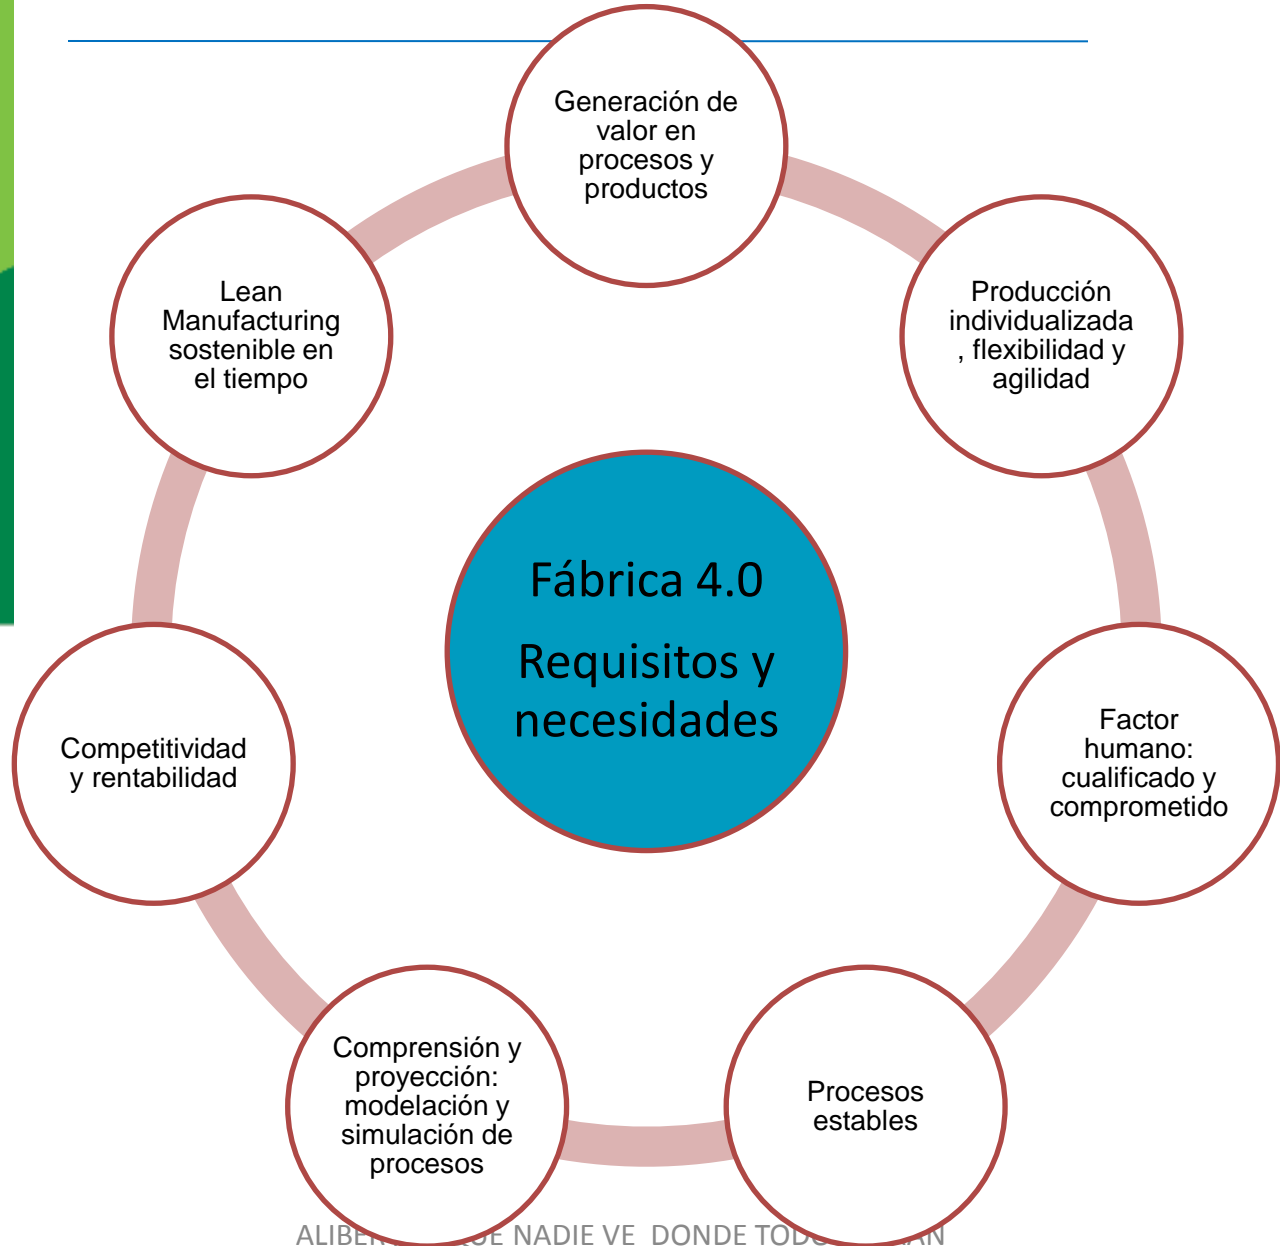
Generación de valor en procesos y productos

Producción individualizada , flexibilidad y agilidad

Factor humano: cualificado y comprometido

Procesos estables

Comprensión y proyección: modelación y simulación de procesos

Competitividad y rentabilidad

Lean Manufacturing sostenible en el tiempo

Fábrica 4.0

Requisitos y necesidades

ALIBER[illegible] QUE NADIE VE DONDE TODO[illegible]AN